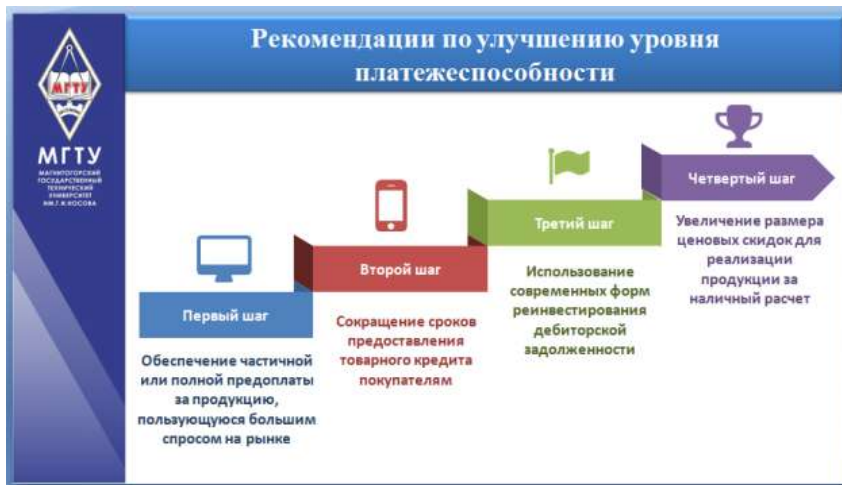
МГТУ

МГТУ

МАГНИТОГОРСКИЙ ГОСУДАРСТВЕННЫЙ ТЕХНИЧЕСКИЙ УНИВЕРСИТЕТ ИМ. Г.И. НОСОВА

Рекомендации по улучшению уровня платежеспособности

Первый шаг

Обеспечение частичной или полной предоплаты за продукцию, пользующуюся большим спросом на рынке

Второй шаг

Сокращение сроков предоставления товарного кредита покупателям

Третий шаг

Использование современных форм реинвестирования дебиторской задолженности

Четвертый шаг

Увеличение размера ценовых скидок для реализации продукции за наличный расчет